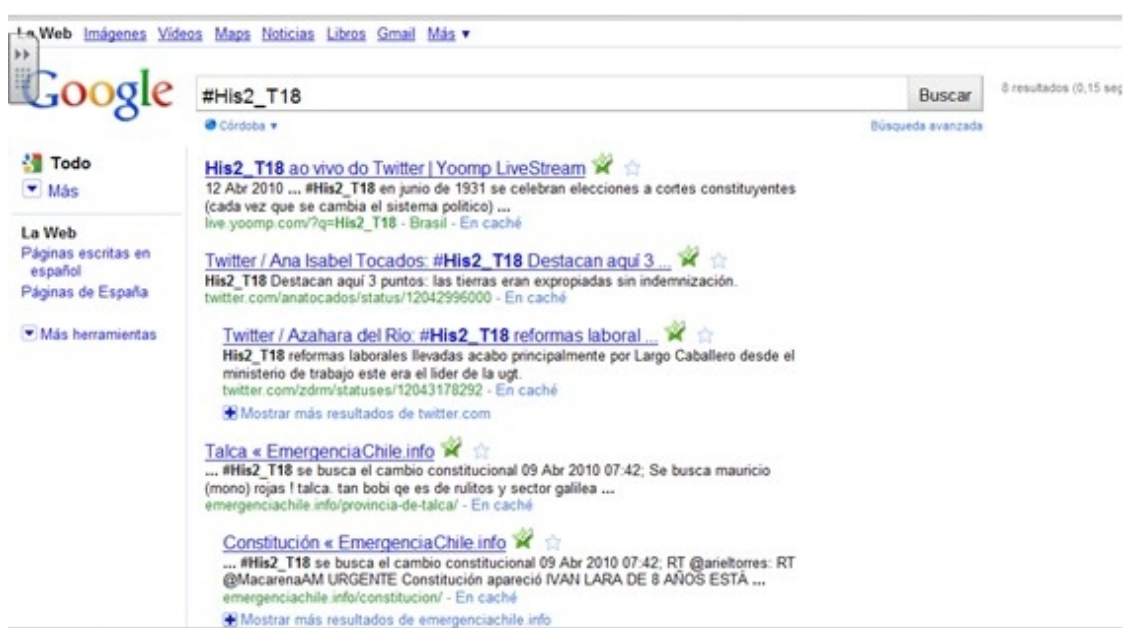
La Web Imágenes Videos Maps Noticias Libros Gmail Más ▾

Google

#His2_T18

Buscar

8 resultados (0,15 seg

Córdoba ▾

Búsqueda avanzada

Todo

Más

La Web

Páginas escritas en español

Páginas de España

Más herramientas

His2_T18 ao vivo do Twitter | Yoomp LiveStream

12 Abr 2010 ... #His2_T18 en junio de 1931 se celebran elecciones a cortes constituyentes (cada vez que se cambia el sistema politico) ...
live.yoomp.com/?q=His2_T18 - Brasil - En caché

Twitter / Ana Isabel Tocados: #His2_T18 Destacan aquí 3 ...

His2_T18 Destacan aquí 3 puntos: las tierras eran expropiadas sin indemnización.
twitter.com/anatocados/status/12042996000 - En caché

Twitter / Azahara del Río: #His2_T18 reformas laboral ...

His2_T18 reformas laborales llevadas acabo principalmente por Largo Caballero desde el ministerio de trabajo este era el lider de la ugt.
twitter.com/zdrm/statuses/12043178292 - En caché

Mostrar más resultados de twitter.com

Talca « EmergenciaChile.info

... #His2_T18 se busca el cambio constitucional 09 Abr 2010 07:42; Se busca mauricio (mono) rojas ! talca. tan bobi qe es de rulitos y sector galilea ...
emergenciachile.info/provincia-de-talca/ - En caché

Constitución « EmergenciaChile.info

... #His2_T18 se busca el cambio constitucional 09 Abr 2010 07:42; RT @arieltorres: RT @MacarenaAM URGENTE Constitución apareció IVAN LARA DE 8 AÑOS ESTÁ ...
emergenciachile.info/constitucion/ - En caché

Mostrar más resultados de emergenciachile.info